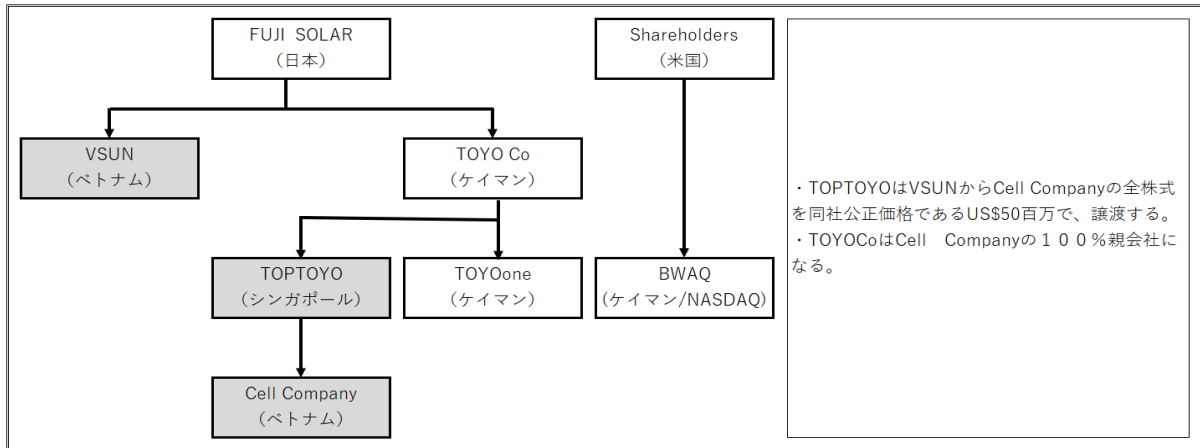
FUJI SOLAR
（日本）

VSUN
（ベトナム）

TOYO Co
（ケイマン）

TOPTOYO
（シンガポール）

TOYOone
（ケイマン）

Cell Company
（ベトナム）

Shareholders
（米国）

BWAQ
（ケイマン/NASDAQ）

・TOPTOYOはVSUNからCell Companyの全株式を同社公正価格であるUS$50百万で、譲渡する。
・TOYOCoはCell Companyの１００％親会社になる。